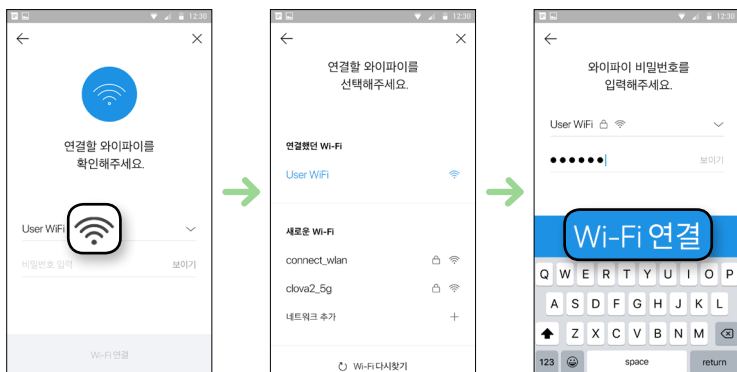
12:30

연결할 와이파이를 확인해주세요.

User WiFi

비밀번호 입력

보이기

Wi-Fi 연결

12:30

연결할 와이파이를 선택해주세요.

연결했던 Wi-Fi

User WiFi

새로운 Wi-Fi

connect_wlan

clova2_5g

네트워크 추가

Wi-Fi 다시찾기

12:30

와이파이 비밀번호를 입력해주세요.

User WiFi

••••••

보이기

Wi-Fi 연결

Q W E R T Y U I O P

A S D F G H J K L

Z X C V B N M

123

space

return